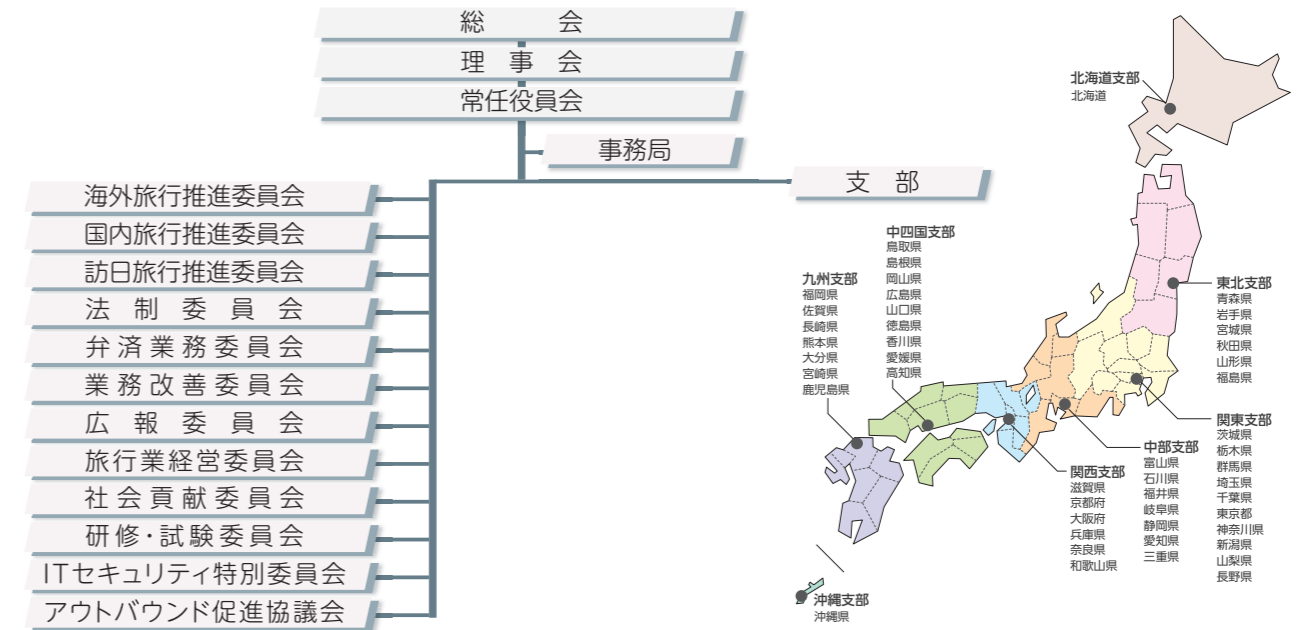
総　　会
理　事　会
常任役員会
事務局
支　部

海外旅行推進委員会
国内旅行推進委員会
訪日旅行推進委員会
法制委員会
弁済業務委員会
業務改善委員会
広報委員会
旅行業経営委員会
社会貢献委員会
研修・試験委員会
ITセキュリティ特別委員会
アウトバウンド促進協議会

北海道支部
北海道

東北支部
青森県
岩手県
宮城県
秋田県
山形県
福島県

関東支部
茨城県
栃木県
群馬県
埼玉県
千葉県
東京都
神奈川県
新潟県
山梨県
長野県

中部支部
富山県
石川県
福井県
岐阜県
静岡県
愛知県
三重県

関西支部
滋賀県
京都府
大阪府
兵庫県
奈良県
和歌山県

中四国支部
鳥取県
島根県
岡山県
広島県
山口県
徳島県
香川県
愛媛県
高知県

九州支部
福岡県
佐賀県
長崎県
熊本県
大分県
宮崎県
鹿児島県

沖縄支部
沖縄県